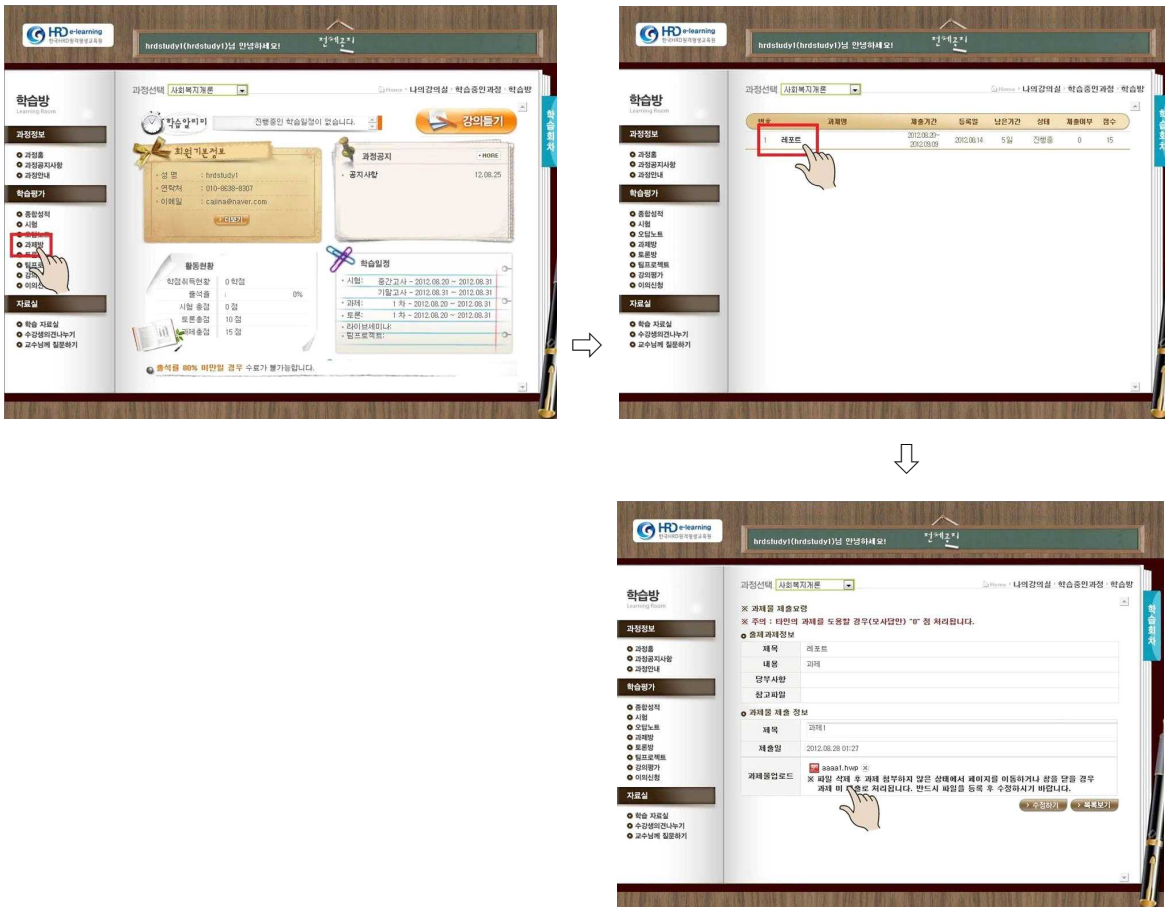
HRD e-learning
한국HRD평생교육원

hrdstudy1(hrdstudy1)님 안녕하세요!

열제공지

학습방
Learning Room

과정선택 사회복지개론

Home · 나의강의실 · 학습중인과정 · 학습방

과정정보
과정홈
과정공지사항
과정안내

학습평가
종합성적
시험
오답노트
과제방
토론방
팀프로젝트
강의평가
이의신청

자료실
학습 자료실
수강생의견나누기
교수님께 질문하기

학습알리미 진행중인 학습일정이 없습니다.

강의듣기

회원기본정보
성명 : hrdstudy1
연락처 : 010-8638-8307
이메일 : cajina@naver.com

과정공지 MORE
공지사항 12.08.25

활동현황
학점취득현황 : 0 학점
출석율 : 0%
시험 총점 : 0 점
토론총점 : 10 점
과제총점 : 15 점

학습일정
시험: 중간고사 ~ 2012.08.20 ~ 2012.08.31
기말고사 ~ 2012.08.31 ~ 2012.08.31
과제: 1 차 ~ 2012.08.20 ~ 2012.08.31
토론: 1 차 ~ 2012.08.20 ~ 2012.08.31
라이브세미나:
팀프로젝트:

출석률 80% 미만일 경우 수료가 불가능합니다.

학습회차

| 번호 | 과제명 | 제출기간 | 등록일 | 남은기간 | 상태 | 제출여부 | 점수 |
|---|---|---|---|---|---|---|---|
| 1 | 레포트 | 2012.08.20~2012.09.09 | 2012.08.14 | 5일 | 진행중 | 0 | 15 |

※ 과제물 제출요령
※ 주의 : 타인의 과제를 도용할 경우(모사답안) "0" 점 처리됩니다.

출제과제정보
| 제목 | 레포트 |
|---|---|
| 내용 | 과제 |
| 당부사항 | |
| 참고파일 | |

과제물 제출 정보
| 제목 | 과제1 |
|---|---|
| 제출일 | 2012.08.28 01:27 |
| 과제물업로드 | aaaa1.hwp ※ 파일 삭제 후 과제 첨부하지 않은 상태에서 페이지를 이동하거나 창을 닫을 경우 과제 미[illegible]로 처리됩니다. 반드시 파일을 등록 후 수정하시기 바랍니다. |

수정하기 목록보기